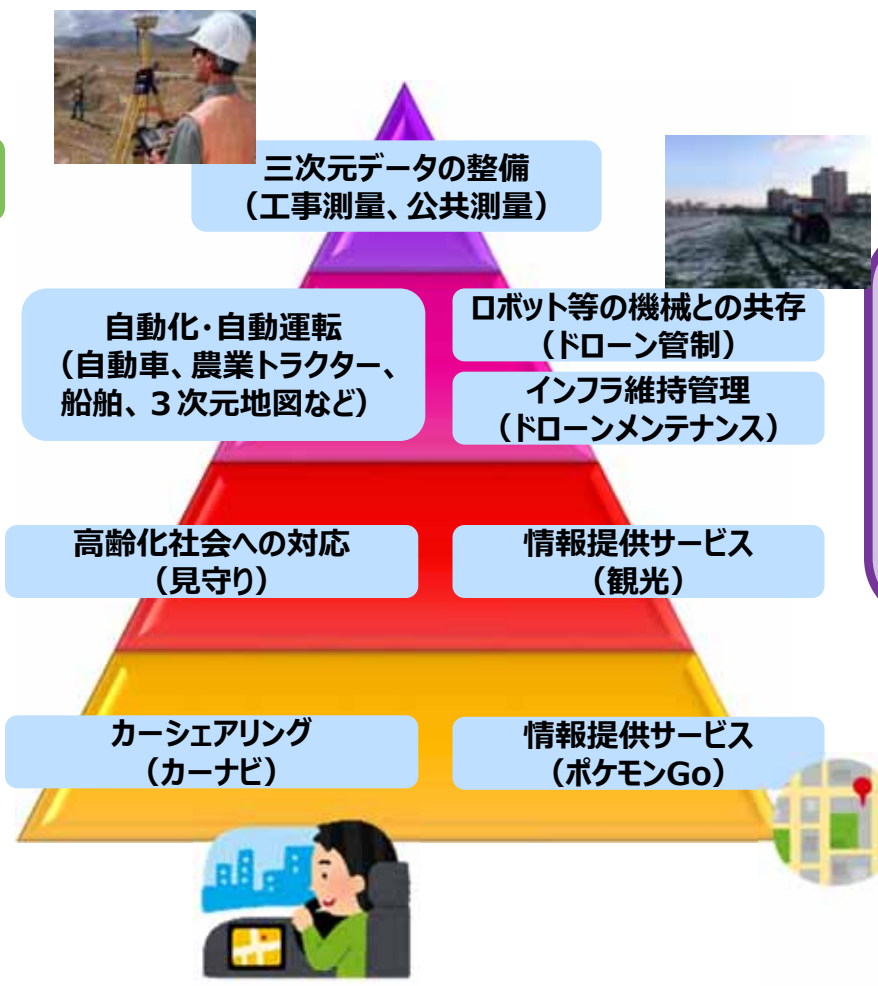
三次元データの整備
（工事測量、公共測量）

自動化・自動運転
（自動車、農業トラクター、船舶、３次元地図など）

ロボット等の機械との共存
（ドローン管制）

インフラ維持管理
（ドローンメンテナンス）

高齢化社会への対応
（見守り）

情報提供サービス
（観光）

カーシェアリング
（カーナビ）

情報提供サービス
（ポケモンGo）